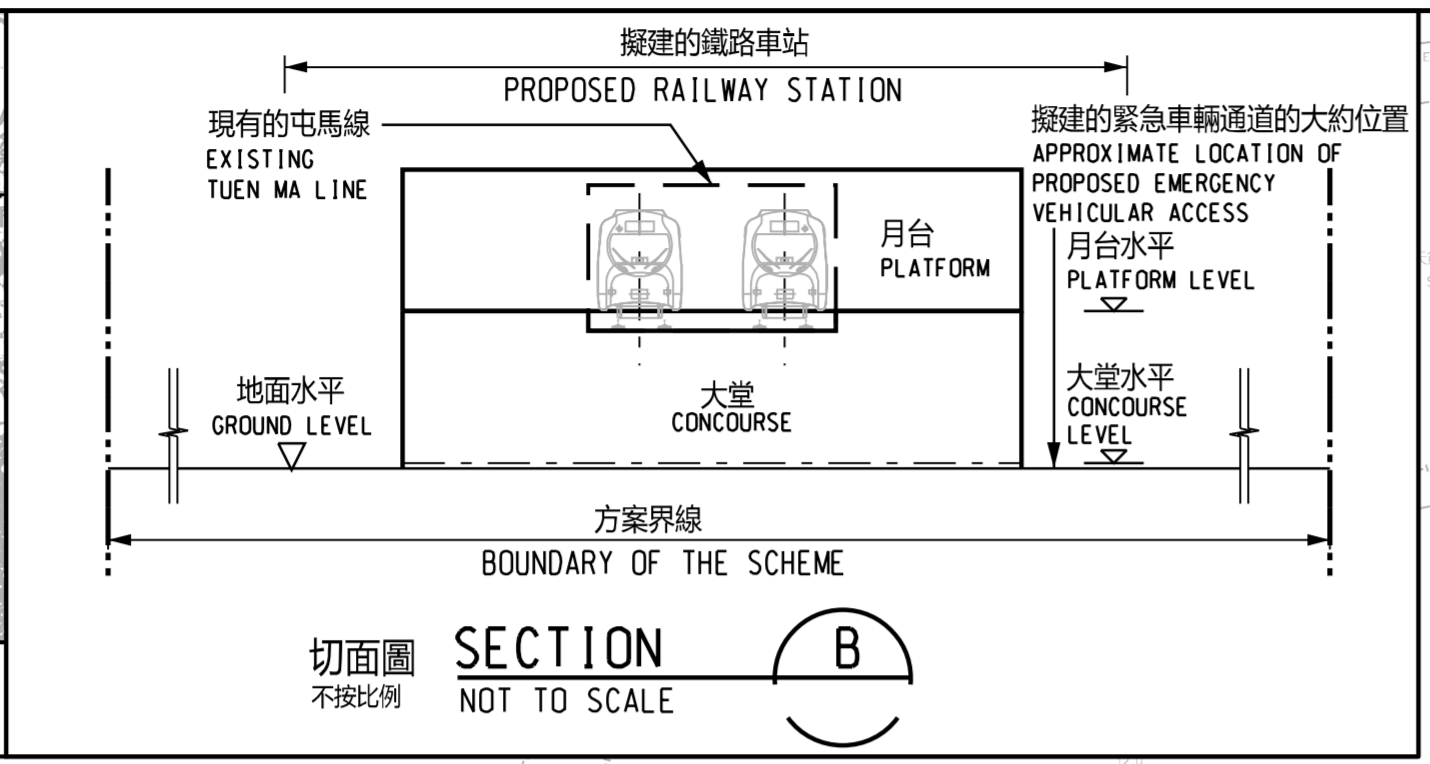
擬建的鐵路車站
PROPOSED RAILWAY STATION

現有的屯馬線
EXISTING TUEN MA LINE

擬建的緊急車輛通道的大約位置
APPROXIMATE LOCATION OF PROPOSED EMERGENCY VEHICULAR ACCESS

月台
PLATFORM

月台水平
PLATFORM LEVEL

地面水平
GROUND LEVEL

大堂
CONCOURSE

大堂水平
CONCOURSE LEVEL

方案界線
BOUNDARY OF THE SCHEME

切面圖
不按比例
SECTION
NOT TO SCALE
B